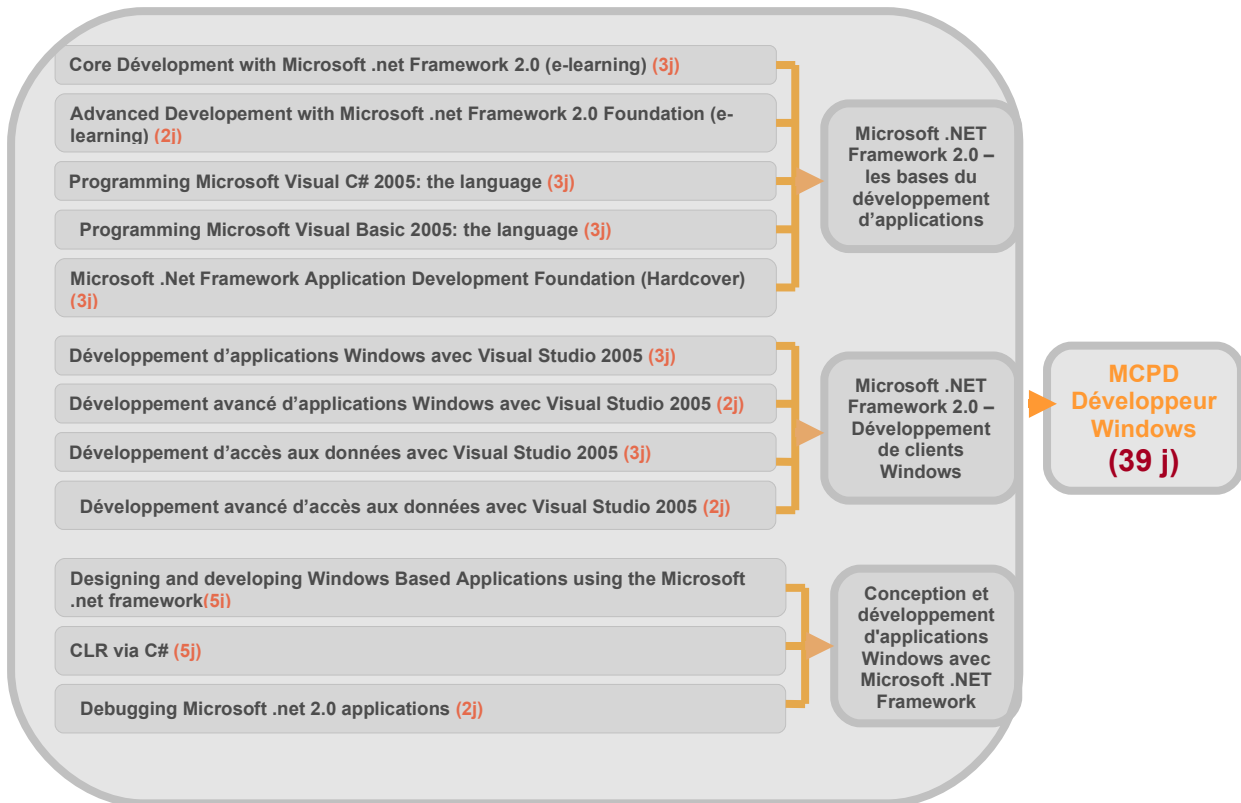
Core Dévelopment with Microsoft .net Framework 2.0 (e-learning) (3j)

Advanced Developement with Microsoft .net Framework 2.0 Foundation (e-learning) (2j)

Programming Microsoft Visual C# 2005: the language (3j)

Programming Microsoft Visual Basic 2005: the language (3j)

Microsoft .Net Framework Application Development Foundation (Hardcover) (3j)

Microsoft .NET Framework 2.0 – les bases du développement d'applications

Développement d'applications Windows avec Visual Studio 2005 (3j)

Développement avancé d'applications Windows avec Visual Studio 2005 (2j)

Développement d'accès aux données avec Visual Studio 2005 (3j)

Développement avancé d'accès aux données avec Visual Studio 2005 (2j)

Microsoft .NET Framework 2.0 – Développement de clients Windows

MCPD Développeur Windows (39 j)

Designing and developing Windows Based Applications using the Microsoft .net framework(5j)

CLR via C# (5j)

Debugging Microsoft .net 2.0 applications (2j)

Conception et développement d'applications Windows avec Microsoft .NET Framework